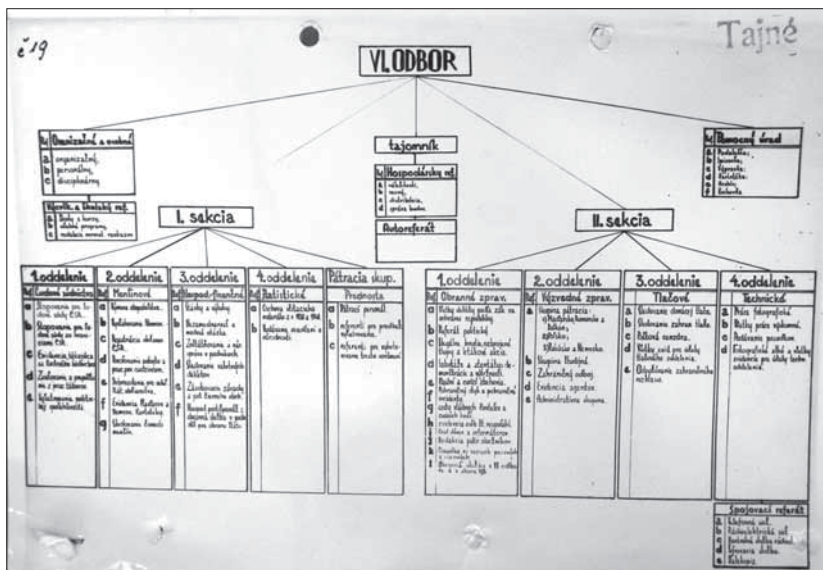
č 19

Tajné

VI. ODBOR

Organizačné a osobné
a organizačný,
b personálny,
c disciplinárny

tajomník

Hospodársky ref.
a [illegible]
b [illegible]
c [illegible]
d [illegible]

Pomocný úrad
a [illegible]
b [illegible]
c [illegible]
d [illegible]
e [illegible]
f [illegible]

Výcvik. a školský ref.
a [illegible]
b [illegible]
c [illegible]

I. sakcia

Autoreferát

II. sekcia

1. oddelenie
Ústredné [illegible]
a Riadenie pre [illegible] služby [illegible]
b Riadenie pre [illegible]
c Evidencia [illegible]
d Zadávanie a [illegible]
e Vyhodnocovanie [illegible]

2. oddelenie
Menšinové
a Menšina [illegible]
b Kolaboranti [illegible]
c Organizácie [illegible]
d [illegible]
e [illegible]
f Evidencia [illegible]
g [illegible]

3. oddelenie
Národohospodárske
a Výroba a výkup
b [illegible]
c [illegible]
d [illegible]
e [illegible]
f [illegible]

4. oddelenie
Politické
a Ochrana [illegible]
b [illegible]

Pátracia skup.
Predsunutá
a Pátrací personál
b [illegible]
c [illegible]

1. oddelenie
Obranné zprav.
a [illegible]
b Referát politický
c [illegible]
d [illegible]
e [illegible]
f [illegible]
g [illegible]
h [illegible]
i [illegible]
j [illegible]
k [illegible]
l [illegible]

2. oddelenie
Výzvedné zprav.
a Skupina pátracia
b Skupina Budapešť
c Zahraničný odbor
d Evidencia agentov
e Administratívna skupina

3. oddelenie
Tlačové
a Sledovanie domácej tlače
b Sledovanie zahraničnej tlače
c Tlačová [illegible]
d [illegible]
e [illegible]

4. oddelenie
Technické
a Práca fotografická
b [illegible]
c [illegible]
d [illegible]

Spojovací referát
a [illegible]
b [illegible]
c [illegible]
d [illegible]
e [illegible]